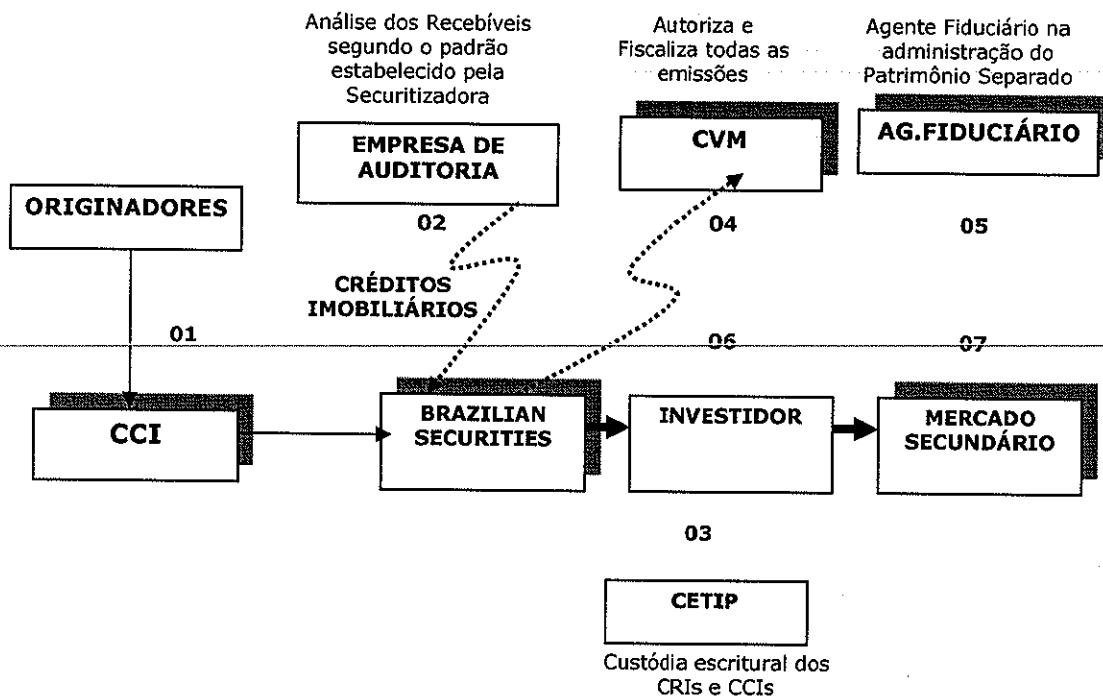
Análise dos Recebíveis segundo o padrão estabelecido pela Securitizadora

Autoriza e Fiscaliza todas as emissões

Agente Fiduciário na administração do Patrimônio Separado

EMPRESA DE AUDITORIA

CVM

AG.FIDUCIÁRIO

ORIGINADORES

02

04

05

CRÉDITOS IMOBILIÁRIOS

01

06

07

CCI

BRAZILIAN SECURITIES

INVESTIDOR

MERCADO SECUNDÁRIO

03

CETIP

Custódia escritural dos CRIs e CCIs